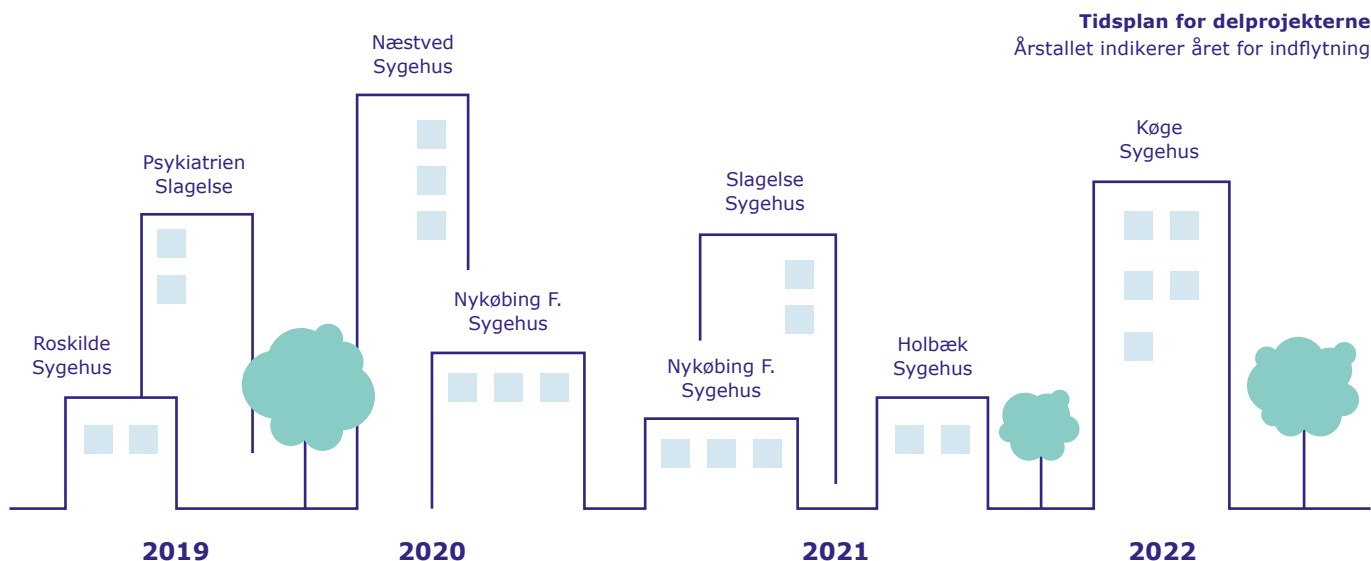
**Tidsplan for delprojekterne**
Årstallet indikerer året for indflytning

Roskilde Sygehus

Psykiatrien Slagelse

Næstved Sygehus

Nykøbing F. Sygehus

Nykøbing F. Sygehus

Slagelse Sygehus

Holbæk Sygehus

Køge Sygehus

2019

2020

2021

2022